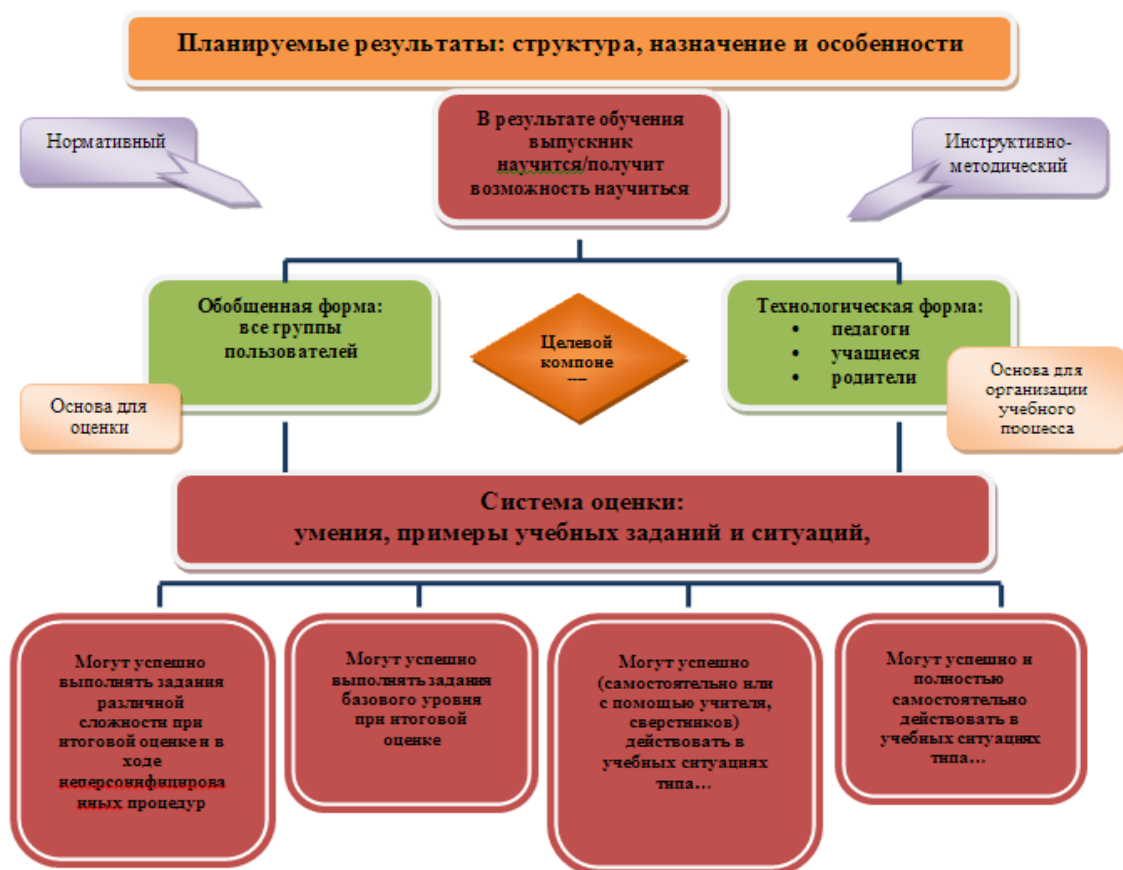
Планируемые результаты: структура, назначение и особенности

Нормативный

В результате обучения выпускник научится/получит возможность научиться

Инструктивно-методический

Обобщенная форма: все группы пользователей

Целевой компоне ---

Технологическая форма:
• педагоги
• учащиеся
• родители

Основа для оценки

Основа для организации учебного процесса

Система оценки: умения, примеры учебных заданий и ситуаций,

Могут успешно выполнять задания различной сложности при итоговой оценке и в ходе неперсонифицированных процедур

Могут успешно выполнять задания базового уровня при итоговой оценке

Могут успешно (самостоятельно или с помощью учителя, сверстников) действовать в учебных ситуациях типа…

Могут успешно и полностью самостоятельно действовать в учебных ситуациях типа…